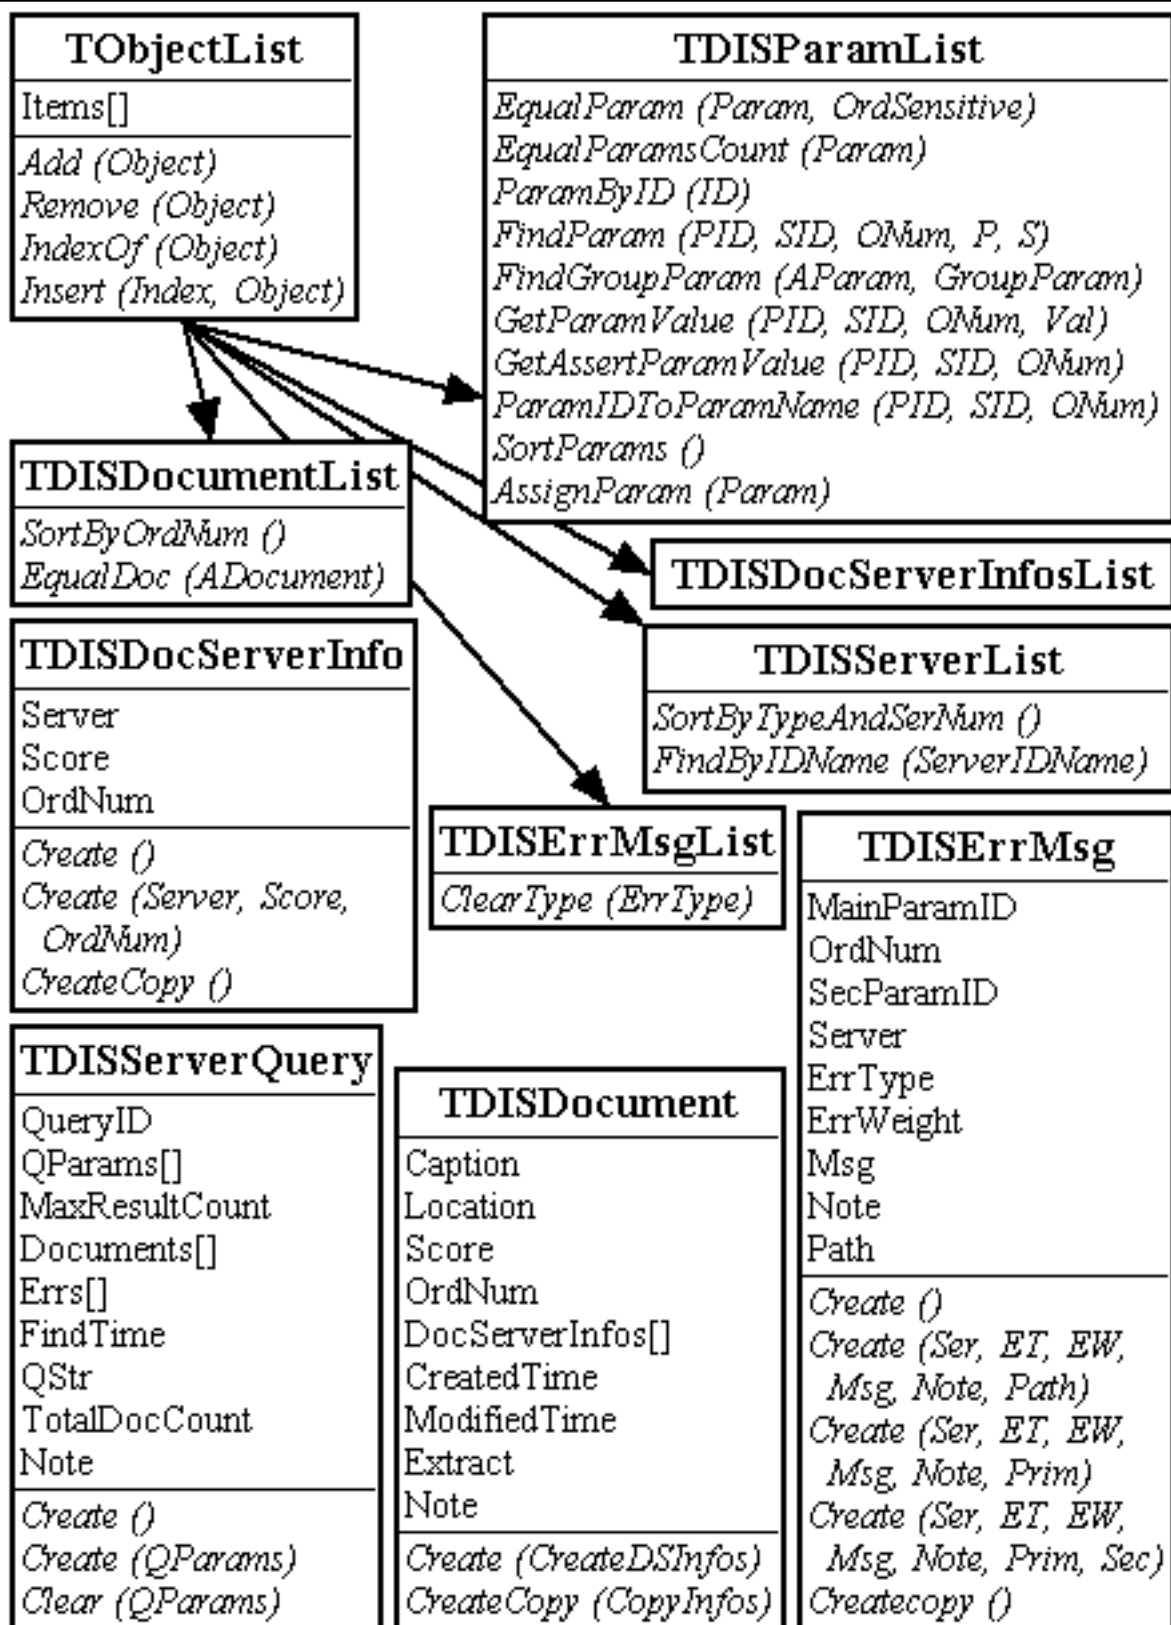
TObjectList

Items[]

*Add (Object)*
*Remove (Object)*
*IndexOf (Object)*
*Insert (Index, Object)*

TDISParamList

*EqualParam (Param, OrdSensitive)*
*EqualParamsCount (Param)*
*ParamByID (ID)*
*FindParam (PID, SID, ONum, P, S)*
*FindGroupParam (AParam, GroupParam)*
*GetParamValue (PID, SID, ONum, Val)*
*GetAssertParamValue (PID, SID, ONum)*
*ParamIDToParamName (PID, SID, ONum)*
*SortParams ()*
*AssignParam (Param)*

TDISDocumentList

*SortByOrdNum ()*
*EqualDoc (ADocument)*

TDISDocServerInfosList

TDISServerList

*SortByTypeAndSerNum ()*
*FindByIDName (ServerIDName)*

TDISDocServerInfo

Server
Score
OrdNum

*Create ()*
*Create (Server, Score, OrdNum)*
*CreateCopy ()*

TDISErrMsgList

*ClearType (ErrType)*

TDISErrMsg

MainParamID
OrdNum
SecParamID
Server
ErrType
ErrWeight
Msg
Note
Path

*Create ()*
*Create (Ser, ET, EW, Msg, Note, Path)*
*Create (Ser, ET, EW, Msg, Note, Prim)*
*Create (Ser, ET, EW, Msg, Note, Prim, Sec)*
*Createcopy ()*

TDISServerQuery

QueryID
QParams[]
MaxResultCount
Documents[]
Errs[]
FindTime
QStr
TotalDocCount
Note

*Create ()*
*Create (QParams)*
*Clear (QParams)*

TDISDocument

Caption
Location
Score
OrdNum
DocServerInfos[]
CreatedTime
ModifiedTime
Extract
Note

*Create (CreateDSInfos)*
*CreateCopy (CopyInfos)*